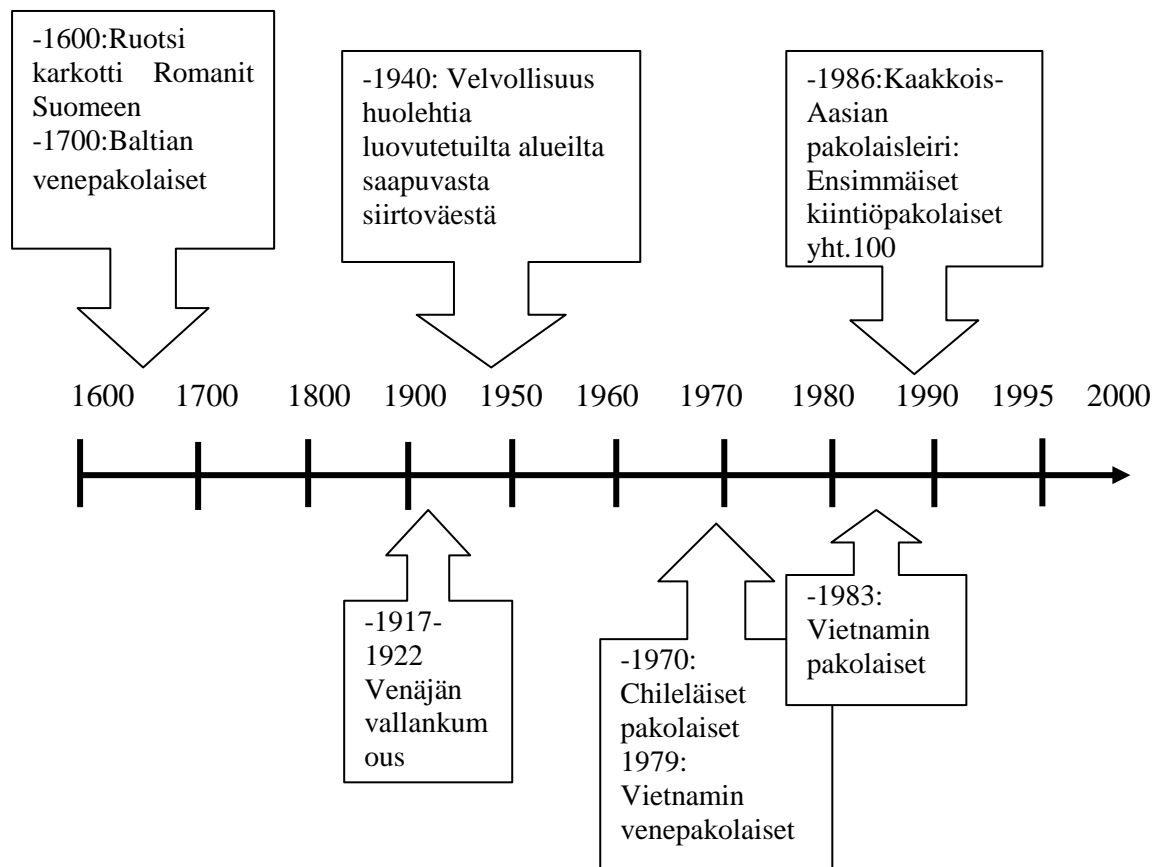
-1600:Ruotsi karkotti Romanit Suomeen
-1700:Baltian venepakolaiset

-1940: Velvollisuus huolehtia luovutetuilta alueilta saapuvasta siirtoväestä

-1986:Kaakkois-Aasian pakolaisleiri: Ensimmäiset kiintiöpakolaiset yht.100

1600 1700 1800 1900 1950 1960 1970 1980 1990 1995 2000

-1917-1922 Venäjän vallankum ous

-1970: Chileläiset pakolaiset 1979: Vietnamin venepakolaiset

-1983: Vietnamin pakolaiset